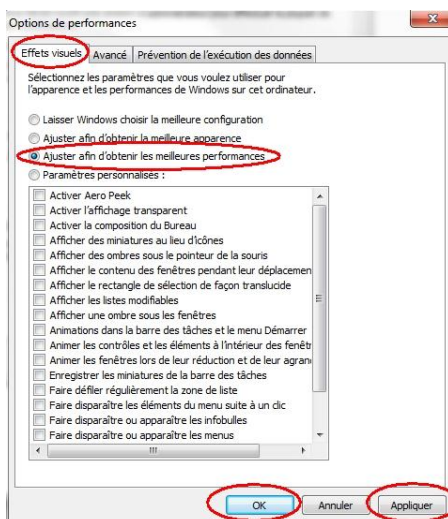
Options de performances

Effets visuels | Avancé | Prévention de l'exécution des données

Sélectionnez les paramètres que vous voulez utiliser pour l'apparence et les performances de Windows sur cet ordinateur.

Laisser Windows choisir la meilleure configuration
Ajuster afin d'obtenir la meilleure apparence
Ajuster afin d'obtenir les meilleures performances
Paramètres personnalisés :

Activer Aero Peek
Activer l'affichage transparent
Activer la composition du Bureau
Afficher des miniatures au lieu d'icônes
Afficher des ombres sous le pointeur de la souris
Afficher le contenu des fenêtres pendant leur déplacemen
Afficher le rectangle de sélection de façon translucide
Afficher les listes modifiables
Afficher une ombre sous les fenêtres
Animations dans la barre des tâches et le menu Démarrer
Animer les contrôles et les éléments à l'intérieur des fenêtr
Animer les fenêtres lors de leur réduction et de leur agran
Enregistrer les miniatures de la barre des tâches
Faire défiler régulièrement la zone de liste
Faire disparaître les éléments du menu suite à un clic
Faire disparaître ou apparaître les infobulles
Faire disparaître ou apparaître les menus

OK | Annuler | Appliquer